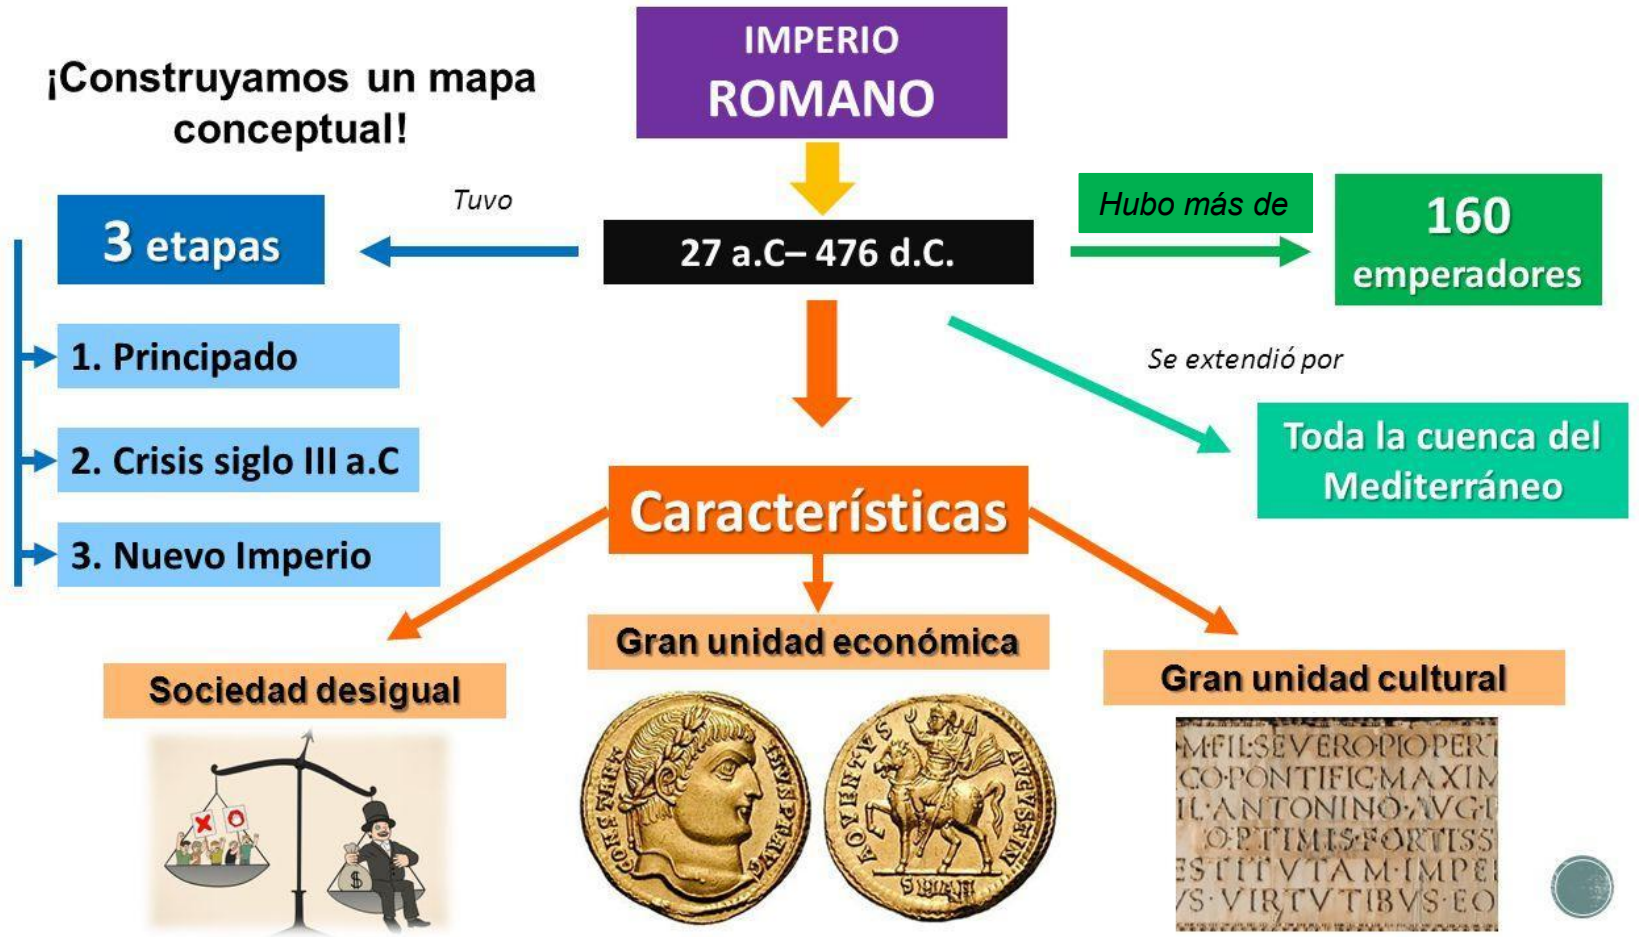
¡Construyamos un mapa conceptual!

IMPERIO ROMANO

27 a.C– 476 d.C.

Tuvo

3 etapas

1. Principado

2. Crisis siglo III a.C

3. Nuevo Imperio

Hubo más de

160 emperadores

Se extendió por

Toda la cuenca del Mediterráneo

Características

Sociedad desigual

Gran unidad económica

Gran unidad cultural

CONSTANTINVS P F AVG

ADVENTVS AVGVSTI N

SMAN

M·FIL·SEVERO·PIO·PERT
CO·PONTIFIC·MAXIM
IL·ANTONINO·AVG
OPTIMIS·FORTISS
ESTITVTAM·IMPE
VS·VIRTVTIBVS·EO